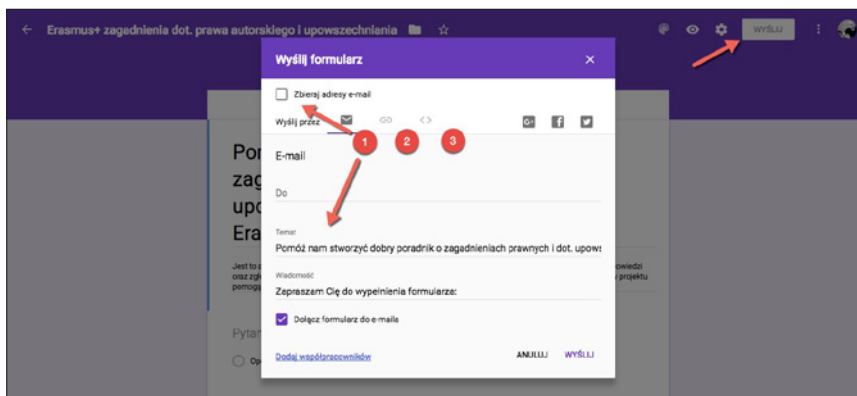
Erasmus+ zagadnienia dot. prawa autorskiego i upowszechniania

WYŚLIJ

Wyślij formularz

Zbieraj adresy e-mail

Wyślij przez

1 2 3

E-mail

Do

Temat

Pomóż nam stworzyć dobry poradnik o zagadnieniach prawnych i dot. upows

Wiadomość

Zapraszam Cię do wypełnienia formularza:

Dołącz formularz do e-maila

Dodaj współpracowników

ANULUJ WYŚLIJ

Por
zag
upo
Era

Jest to
oraz zg
pomog

owiedzi
projektu

Pytan

Op